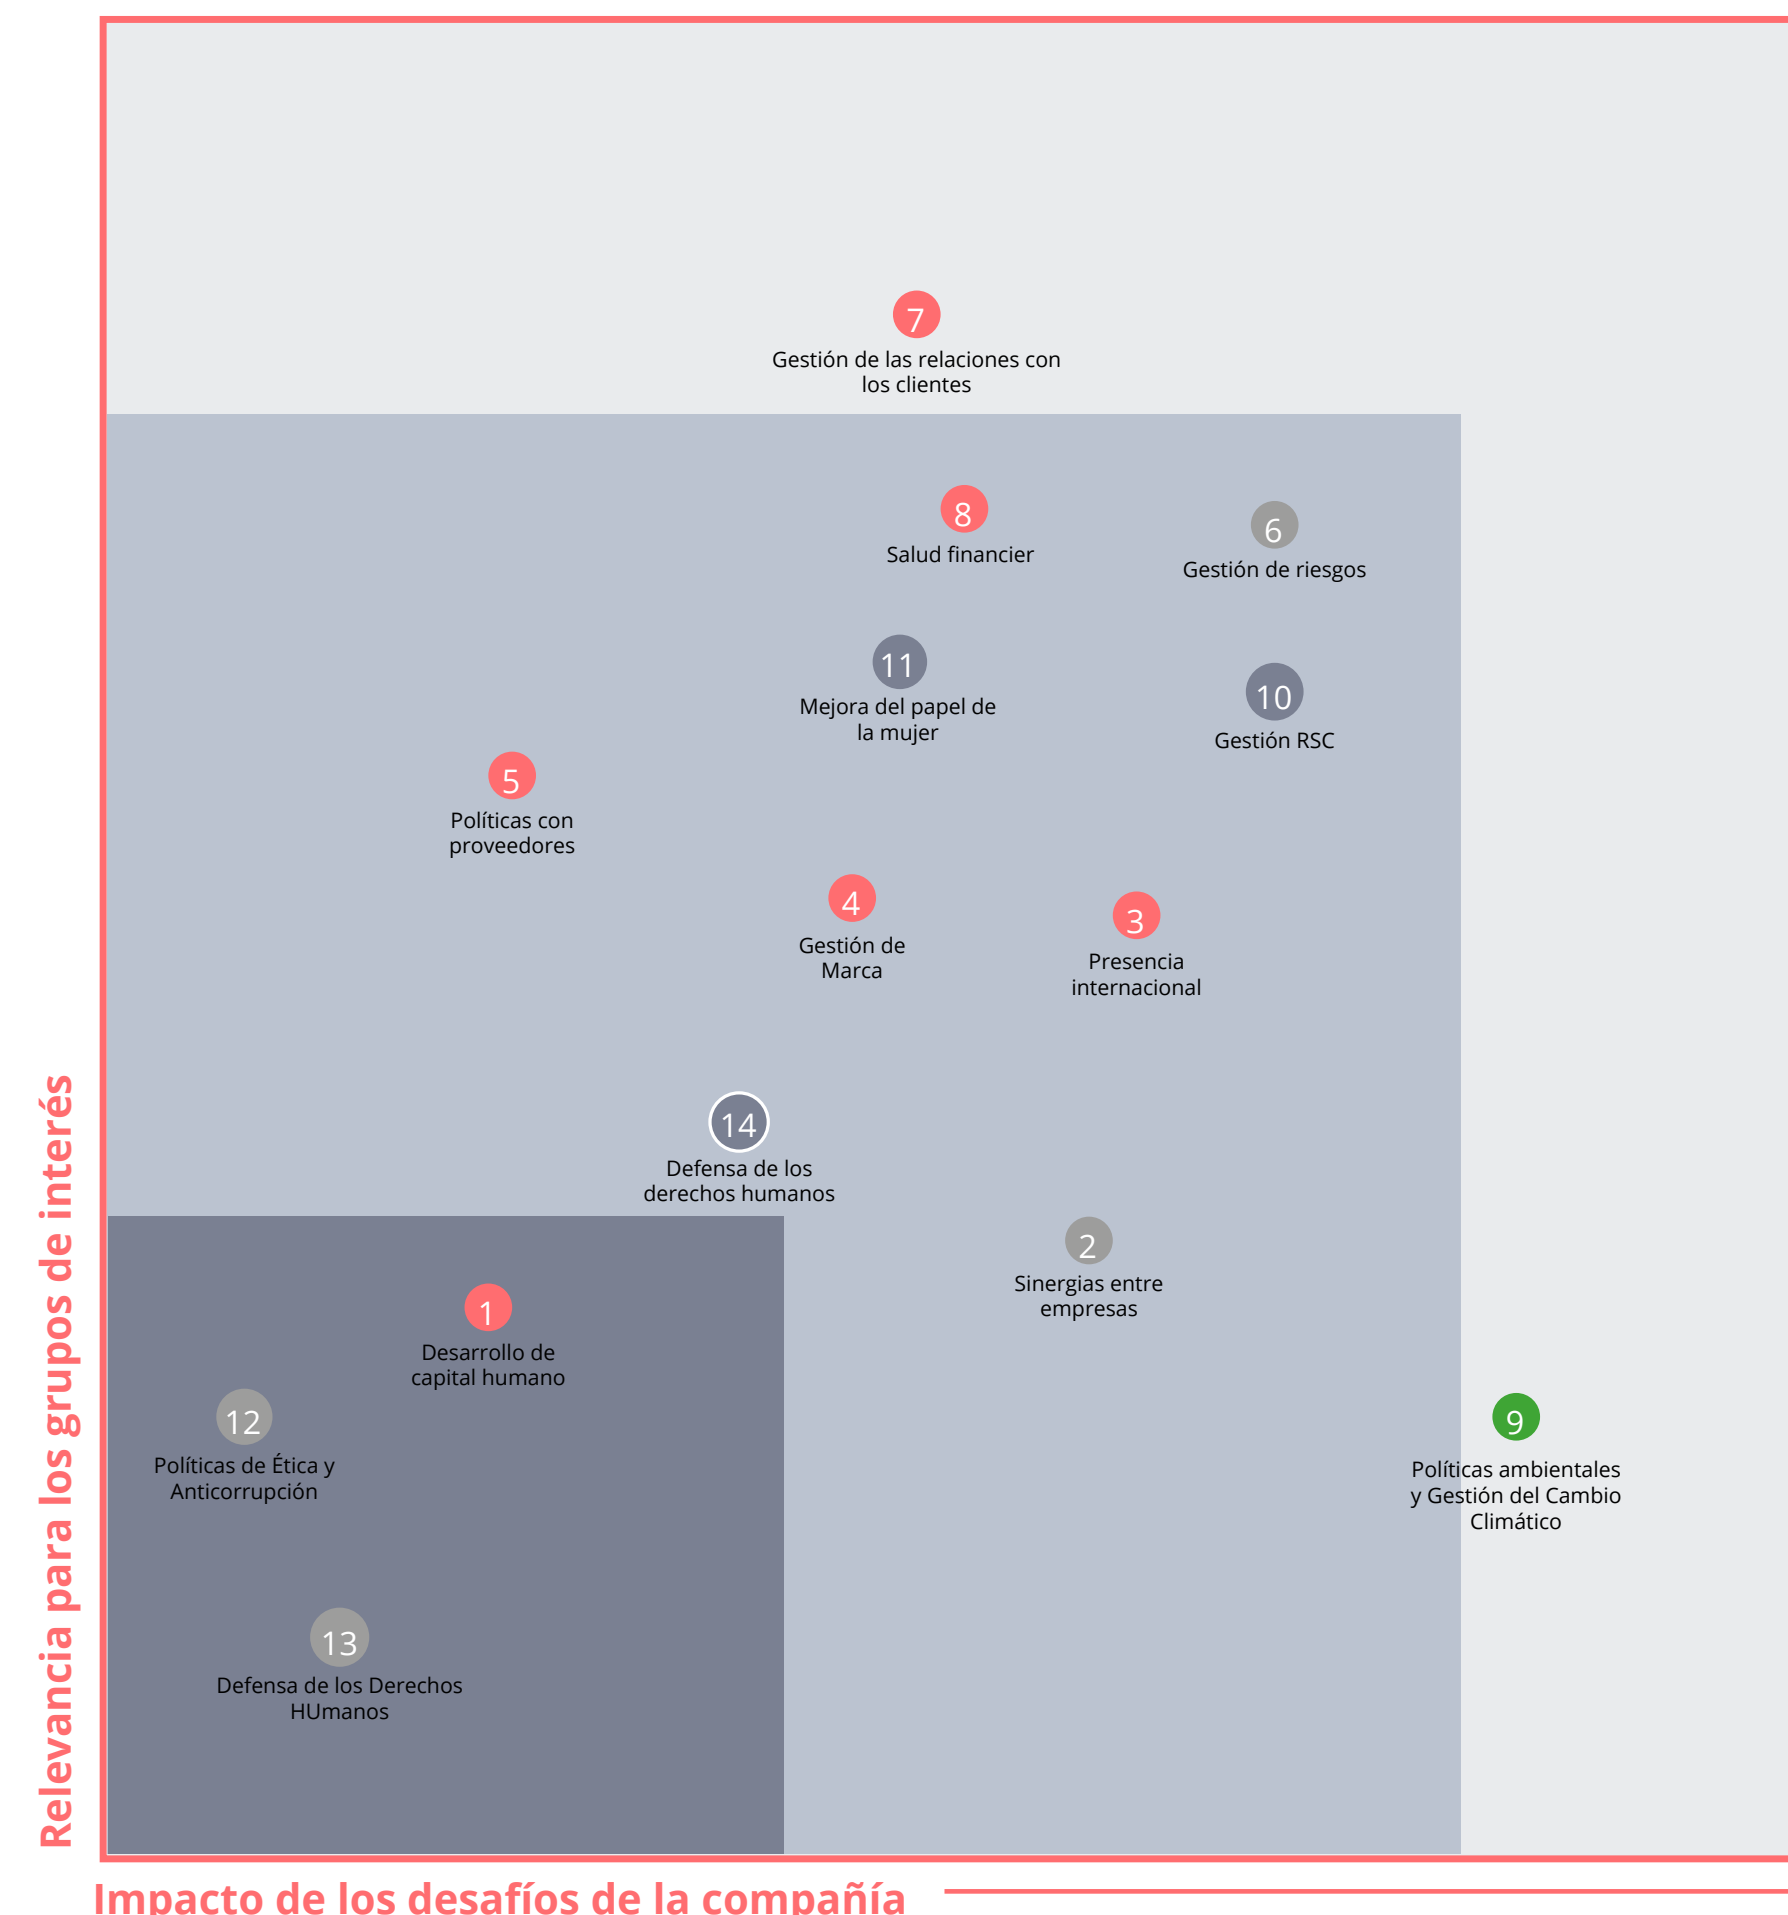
Relevancia para los grupos de interés

7
Gestión de las relaciones con los clientes

8
Salud financier

6
Gestión de riesgos

11
Mejora del papel de la mujer

10
Gestión RSC

5
Políticas con proveedores

4
Gestión de Marca

3
Presencia internacional

14
Defensa de los derechos humanos

2
Sinergias entre empresas

1
Desarrollo de capital humano

12
Políticas de Ética y Anticorrupción

9
Políticas ambientales y Gestión del Cambio Climático

13
Defensa de los Derechos HUmanos

Impacto de los desafíos de la compañía